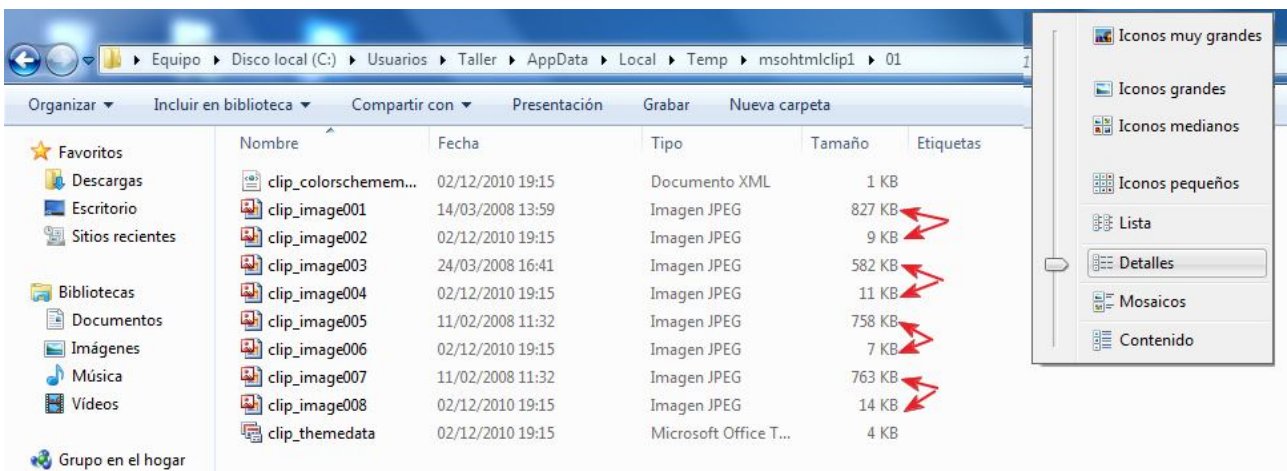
▸ Equipo ▸ Disco local (C:) ▸ Usuarios ▸ Taller ▸ AppData ▸ Local ▸ Temp ▸ msohtmlclip1 ▸ 01

Organizar ▾ Incluir en biblioteca ▾ Compartir con ▾ Presentación Grabar Nueva carpeta

Favoritos
Descargas
Escritorio
Sitios recientes

Bibliotecas
Documentos
Imágenes
Música
Vídeos

Grupo en el hogar

| Nombre | Fecha | Tipo | Tamaño | Etiquetas |
|---|---|---|---|---|
| clip_colorschemem... | 02/12/2010 19:15 | Documento XML | 1 KB | |
| clip_image001 | 14/03/2008 13:59 | Imagen JPEG | 827 KB | |
| clip_image002 | 02/12/2010 19:15 | Imagen JPEG | 9 KB | |
| clip_image003 | 24/03/2008 16:41 | Imagen JPEG | 582 KB | |
| clip_image004 | 02/12/2010 19:15 | Imagen JPEG | 11 KB | |
| clip_image005 | 11/02/2008 11:32 | Imagen JPEG | 758 KB | |
| clip_image006 | 02/12/2010 19:15 | Imagen JPEG | 7 KB | |
| clip_image007 | 11/02/2008 11:32 | Imagen JPEG | 763 KB | |
| clip_image008 | 02/12/2010 19:15 | Imagen JPEG | 14 KB | |
| clip_themedata | 02/12/2010 19:15 | Microsoft Office T... | 4 KB | |

Iconos muy grandes
Iconos grandes
Iconos medianos
Iconos pequeños
Lista
Detalles
Mosaicos
Contenido